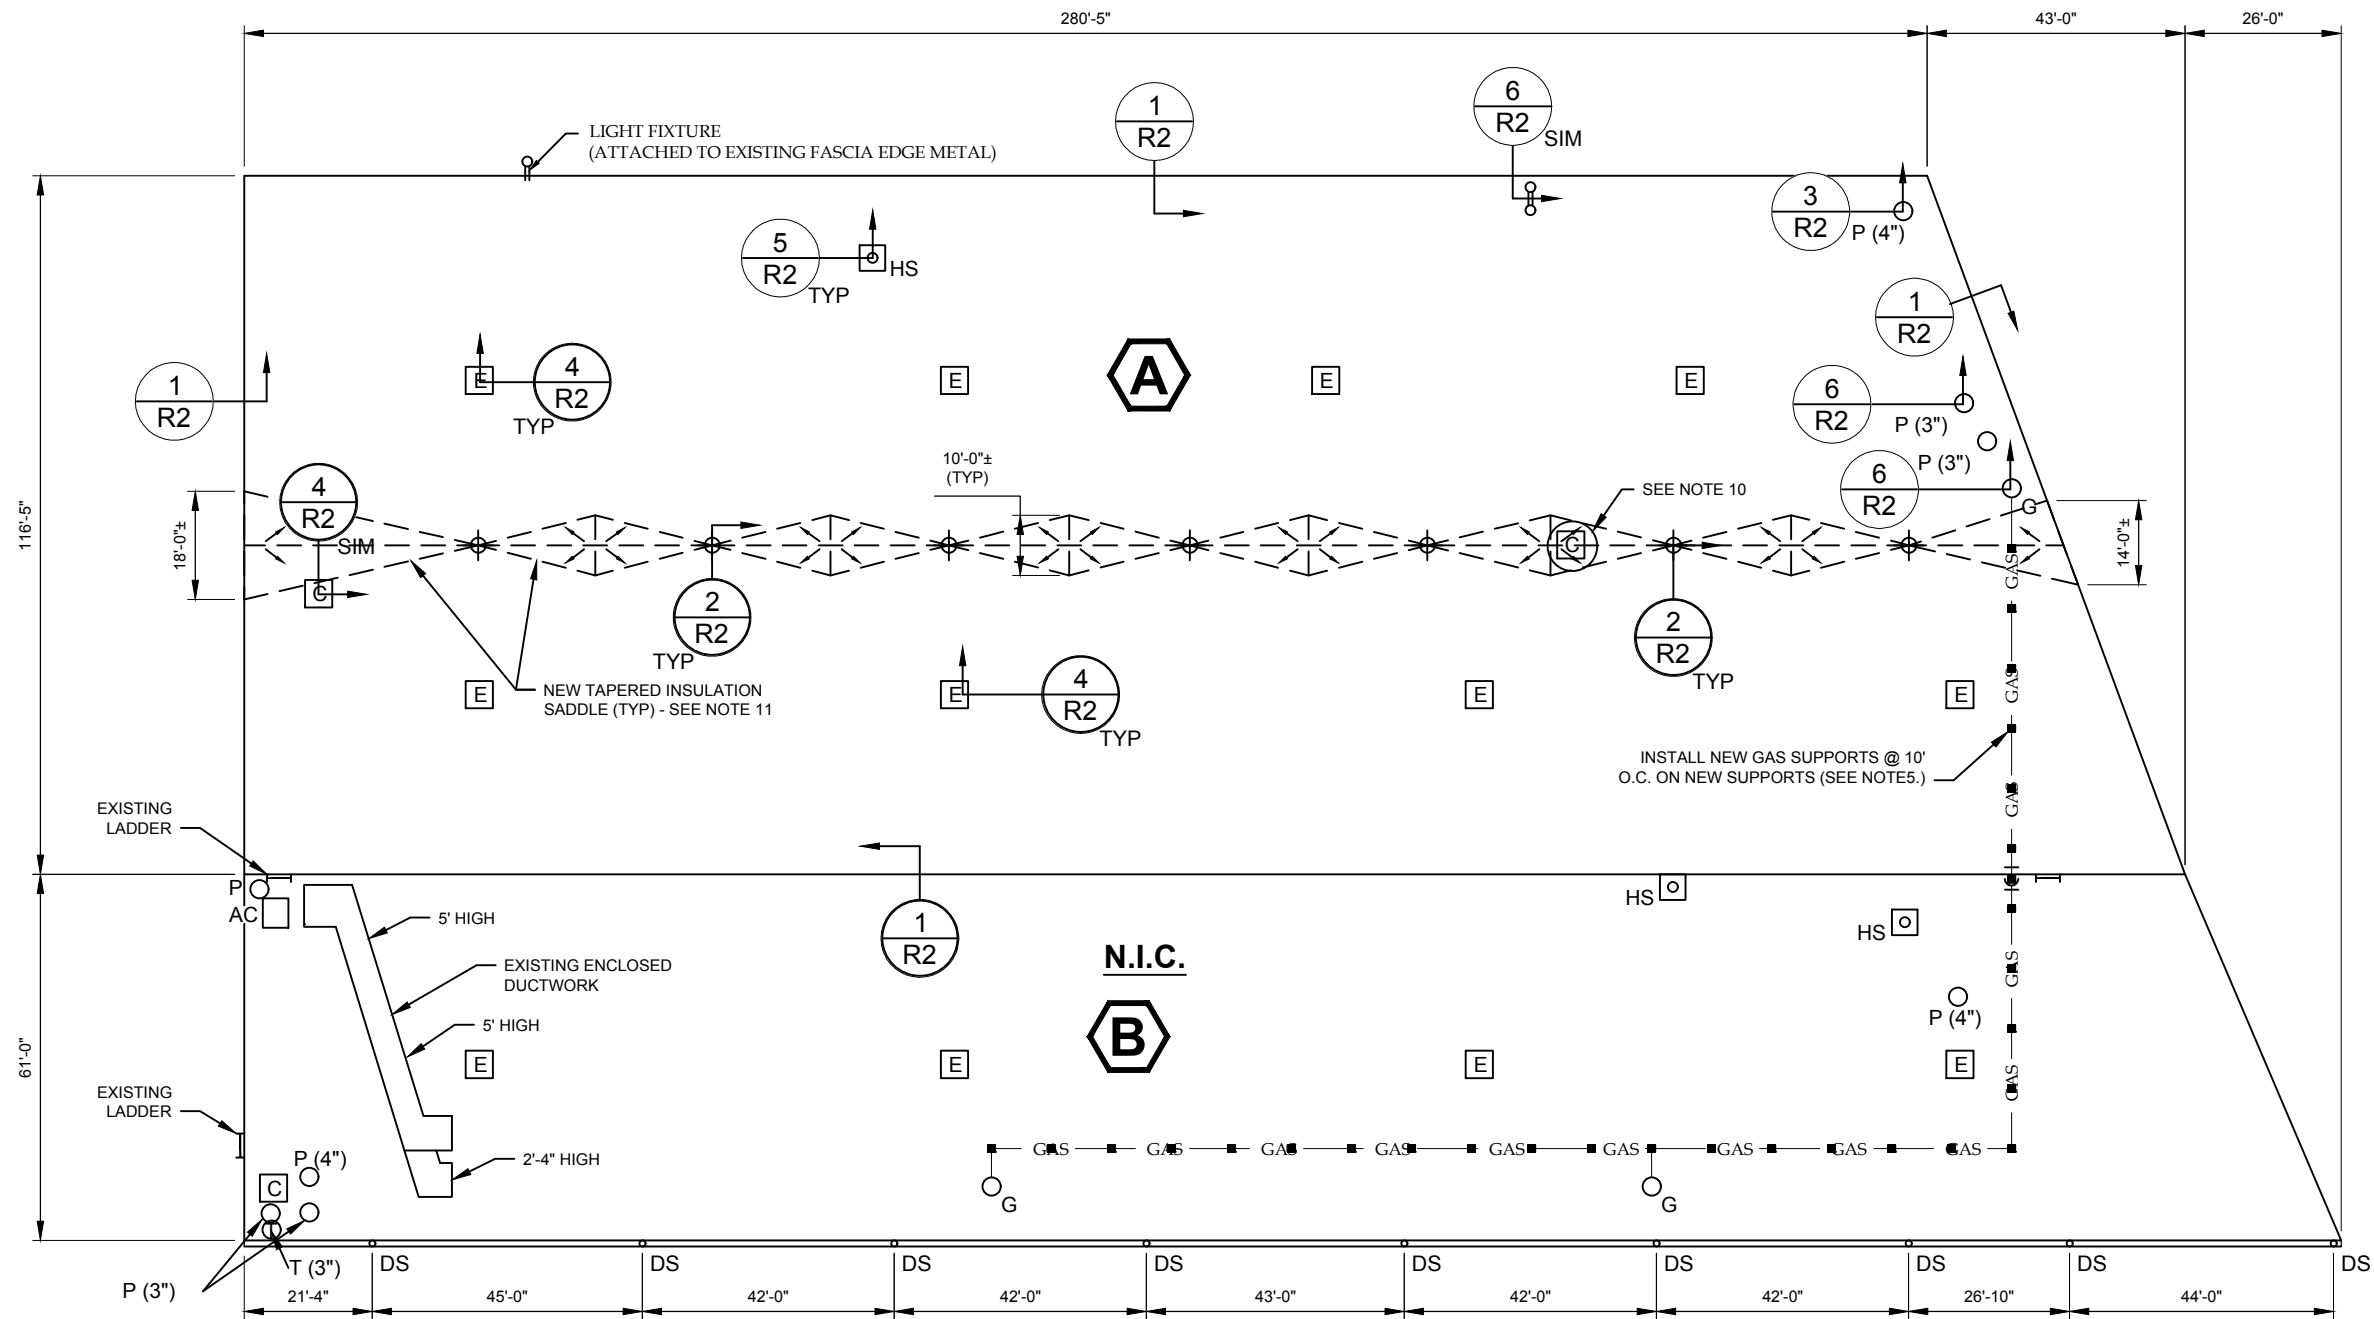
280'-5"
43'-0"
26'-0"

LIGHT FIXTURE
(ATTACHED TO EXISTING FASCIA EDGE METAL)

1
R2

6
R2
SIM

3
R2
P (4")

5
R2
TYP
HS

1
R2

1
R2

E
4
R2
TYP

E

A

E

E

6
R2
P (3")

P (3")
6
R2
G

116'-5"

18'-0"±

4
R2
SIM

C

10'-0"±
(TYP)

SEE NOTE 10

C

14'-0"±

2
R2
TYP

2
R2
TYP

GAS

E

NEW TAPERED INSULATION
SADDLE (TYP) - SEE NOTE 11

E
4
R2
TYP

E

E

GAS

INSTALL NEW GAS SUPPORTS @ 10' O.C. ON NEW SUPPORTS (SEE NOTE5.)

GAS

EXISTING
LADDER

P
AC

5' HIGH

1
R2

HS

HS

N.I.C.

EXISTING ENCLOSED
DUCTWORK

GAS

5' HIGH

B

P (4")

61'-0"

E

E

E

E

GAS

EXISTING
LADDER

2'-4" HIGH

P (4")

C

GAS GAS GAS GAS GAS GAS GAS GAS GAS

G

G

T (3")

P (3")

DS DS DS DS DS DS DS DS DS DS

21'-4"
45'-0"
42'-0"
42'-0"
43'-0"
42'-0"
42'-0"
26'-10"
44'-0"